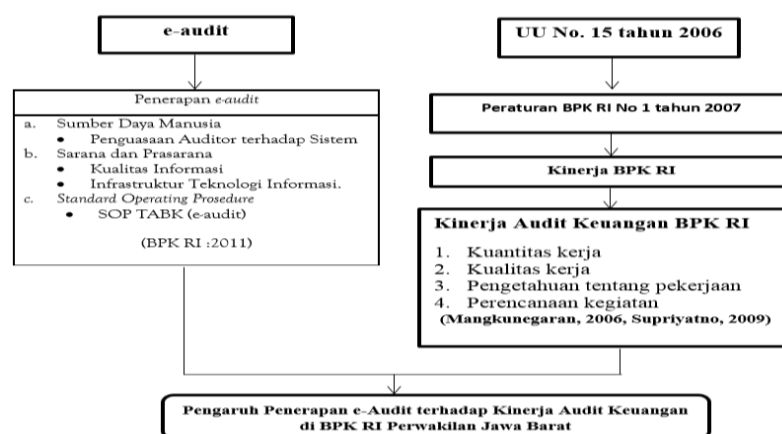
e-audit

Penerapan *e-audit*

a. Sumber Daya Manusia
• Penguasaan Auditor terhadap Sistem
b. Sarana dan Prasarana
• Kualitas Informasi
• Infrastruktur Teknologi Informasi.
c. *Standard Operating Prosedure*
• SOP TABK (e-audit)

(BPK RI :2011)

UU No. 15 tahun 2006

Peraturan BPK RI No 1 tahun 2007

Kinerja BPK RI

Kinerja Audit Keuangan BPK RI

1. Kuantitas kerja
2. Kualitas kerja
3. Pengetahuan tentang pekerjaan
4. Perencanaan kegiatan
(Mangkunegaran, 2006, Supriyatno, 2009)

Pengaruh Penerapan e-Audit terhadap Kinerja Audit Keuangan di BPK RI Perwakilan Jawa Barat